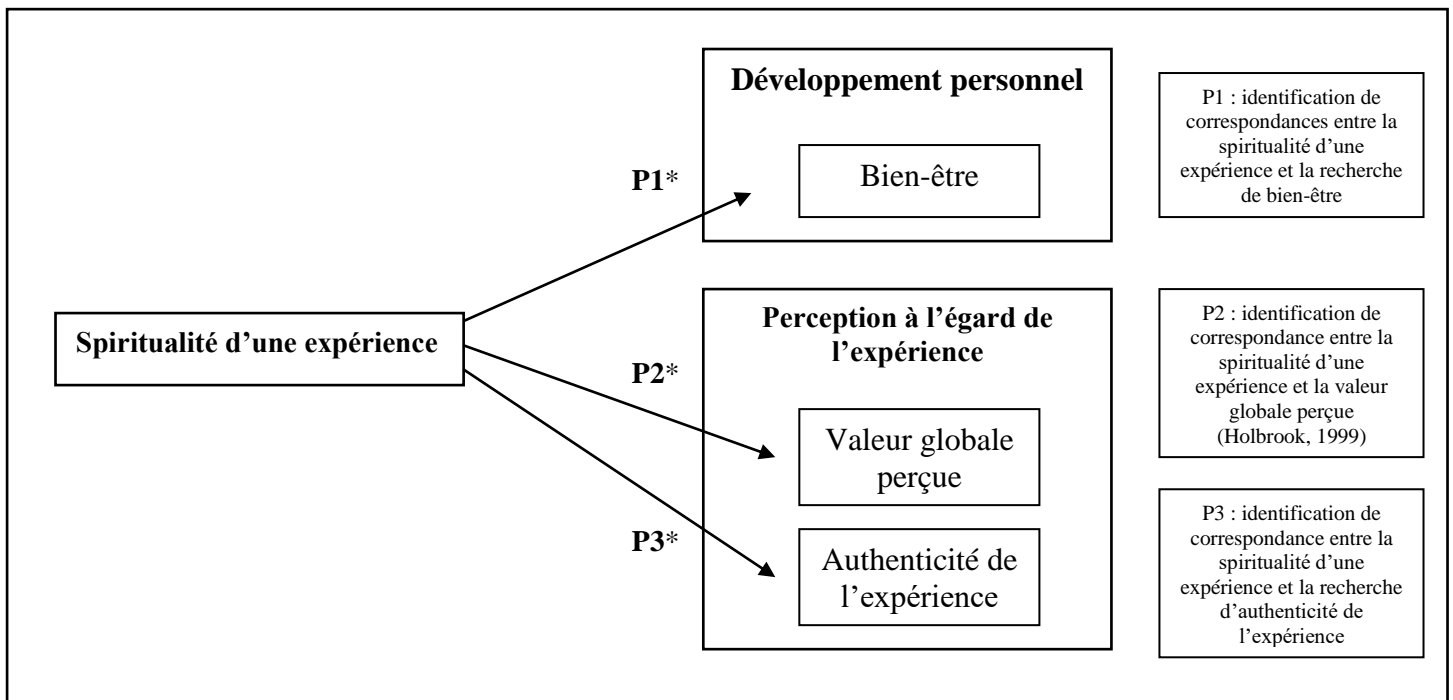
Spiritualité d'une expérience

P1*

P2*

P3*

Développement personnel

Bien-être

Perception à l'égard de l'expérience

Valeur globale perçue

Authenticité de l'expérience

P1 : identification de correspondances entre la spiritualité d'une expérience et la recherche de bien-être

P2 : identification de correspondance entre la spiritualité d'une expérience et la valeur globale perçue (Holbrook, 1999)

P3 : identification de correspondance entre la spiritualité d'une expérience et la recherche d'authenticité de l'expérience